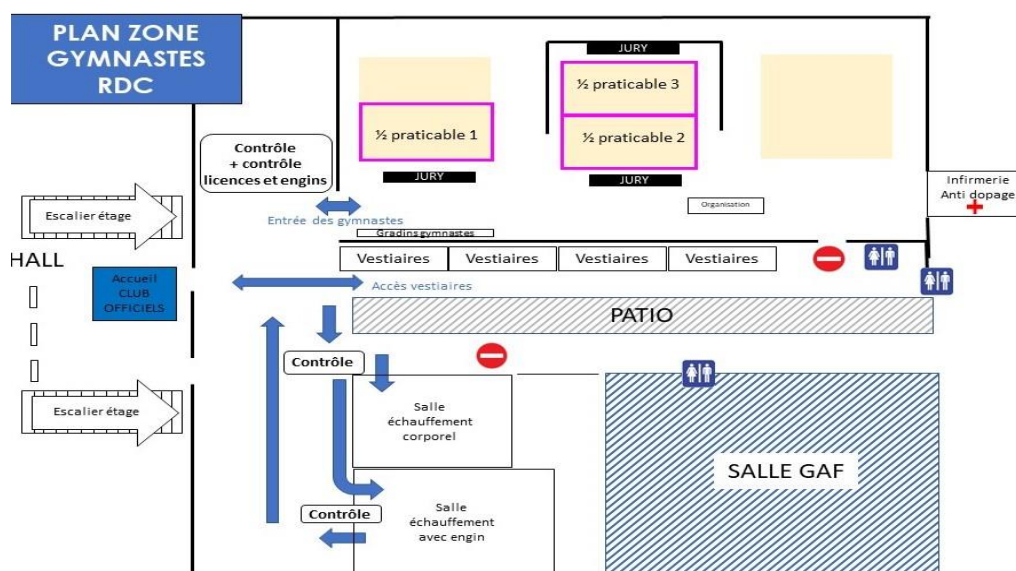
PLAN ZONE GYMNASTES RDC

JURY

½ praticable 3

½ praticable 1

½ praticable 2

JURY

JURY

Contrôle + contrôle licences et engins

Escalier étage

Entrée des gymnastes

Gradins gymnastes

Organisation

Infirmerie Anti dopage

HALL

Vestiaires

Vestiaires

Vestiaires

Vestiaires

Accueil CLUB OFFICIELS

Accès vestiaires

PATIO

Contrôle

Escalier étage

Salle échauffement corporel

SALLE GAF

Contrôle

Salle échauffement avec engin